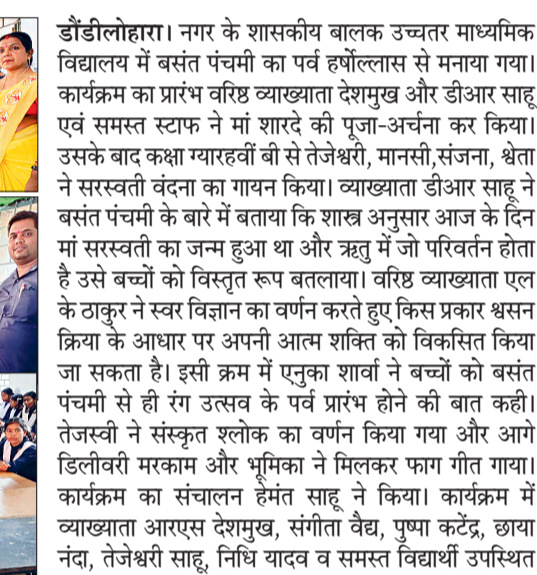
डौंडीलोहारा। नगर के शासकीय बालक उच्चतर माध्यमिक विद्यालय में बसंत पंचमी का पर्व हर्षोल्लास से मनाया गया। कार्यक्रम का प्रारंभ वरिष्ठ व्याख्याता देशमुख और डीआर साहू एवं समस्त स्टाफ ने मां शारदे की पूजा-अर्चना कर किया। उसके बाद कक्षा ग्यारहवीं बी से तेजेश्वरी, मानसी,संजना, श्वेता ने सरस्वती वंदना का गायन किया। व्याख्याता डीआर साहू ने बसंत पंचमी के बारे में बताया कि शास्त्र अनुसार आज के दिन मां सरस्वती का जन्म हुआ था और ऋतु में जो परिवर्तन होता है उसे बच्चों को विस्तृत रूप बतलाया। वरिष्ठ व्याख्याता एल के ठाकुर ने स्वर विज्ञान का वर्णन करते हुए किस प्रकार श्वसन क्रिया के आधार पर अपनी आत्म शक्ति को विकसित किया जा सकता है। इसी क्रम में एनुका शार्वा ने बच्चों को बसंत पंचमी से ही रंग उत्सव के पर्व प्रारंभ होने की बात कही। तेजस्वी ने संस्कृत श्लोक का वर्णन किया गया और आगे डिलीवरी मरकाम और भूमिका ने मिलकर फाग गीत गाया। कार्यक्रम का संचालन हेमंत साहू ने किया। कार्यक्रम में व्याख्याता आरएस देशमुख, संगीता वैद्य, पुष्पा कटेंद्र, छाया नंदा, तेजेश्वरी साहू, निधि यादव व समस्त विद्यार्थी उपस्थित